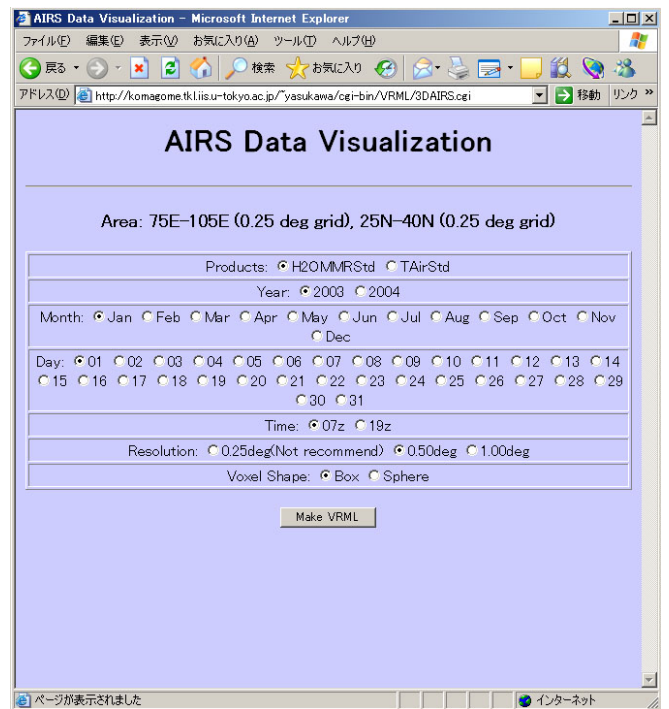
AIRS Data Visualization - Microsoft Internet Explorer

ファイル(F) 編集(E) 表示(V) お気に入り(A) ツール(T) ヘルプ(H)

戻る 検索 お気に入り

アドレス(D) http://komagome.tkl.iis.u-tokyo.ac.jp/~yasukawa/cgi-bin/VRML/3DAIRS.cgi 移動 リンク »

AIRS Data Visualization

Area: 75E-105E (0.25 deg grid), 25N-40N (0.25 deg grid)

| Products: H2OMMRStd TAirStd |
|---|
| Year: 2003 2004 |
| Month: Jan Feb Mar Apr May Jun Jul Aug Sep Oct Nov Dec |
| Day: 01 02 03 04 05 06 07 08 09 10 11 12 13 14 15 16 17 18 19 20 21 22 23 24 25 26 27 28 29 30 31 |
| Time: 07z 19z |
| Resolution: 0.25deg(Not recommend) 0.50deg 1.00deg |
| Voxel Shape: Box Sphere |

Make VRML

ページが表示されました インターネット